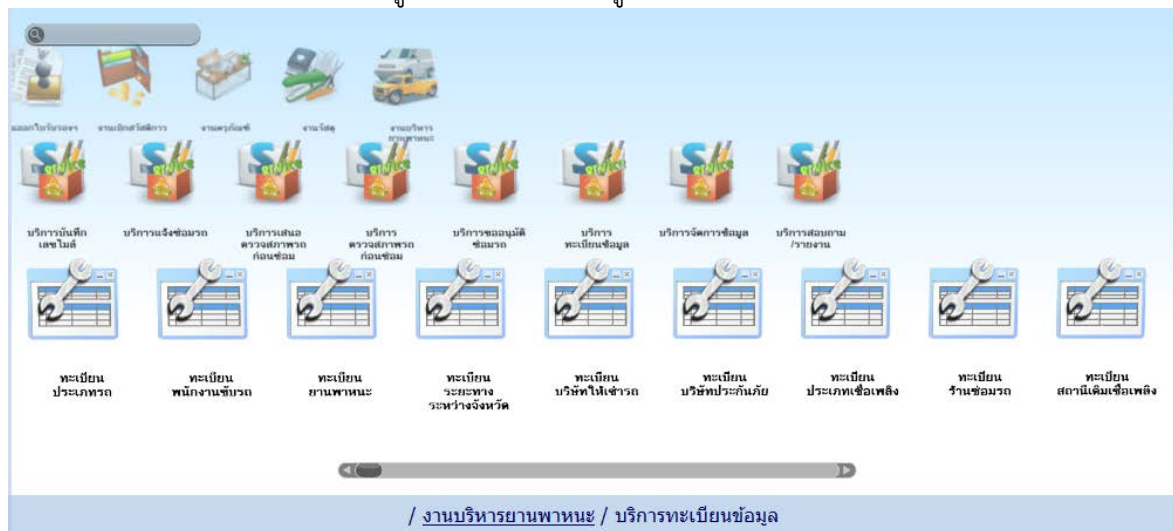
ออกใบรับรอง งานบัญชีสวัสดิการ งานครุภัณฑ์ งานวัสดุ งานบริหารยานพาหนะ

บริการบันทึกเลขไมล์ บริการแจ้งซ่อมรถ บริการเสนอตรวจสภาพรถก่อนซ่อม บริการตรวจสภาพรถก่อนซ่อม บริการขออนุมัติซ่อมรถ บริการทะเบียนข้อมูล บริการจัดการข้อมูล บริการสอบถาม/รายงาน

ทะเบียนประเภทรถ ทะเบียนพนักงานขับรถ ทะเบียนยานพาหนะ ทะเบียนระยะทางระหว่างจังหวัด ทะเบียนบริษัทให้เช่ารถ ทะเบียนบริษัทประกันภัย ทะเบียนประเภทเชื้อเพลิง ทะเบียนร้านซ่อมรถ ทะเบียนสถานีเติมเชื้อเพลิง

/ งานบริหารยานพาหนะ / บริการทะเบียนข้อมูล